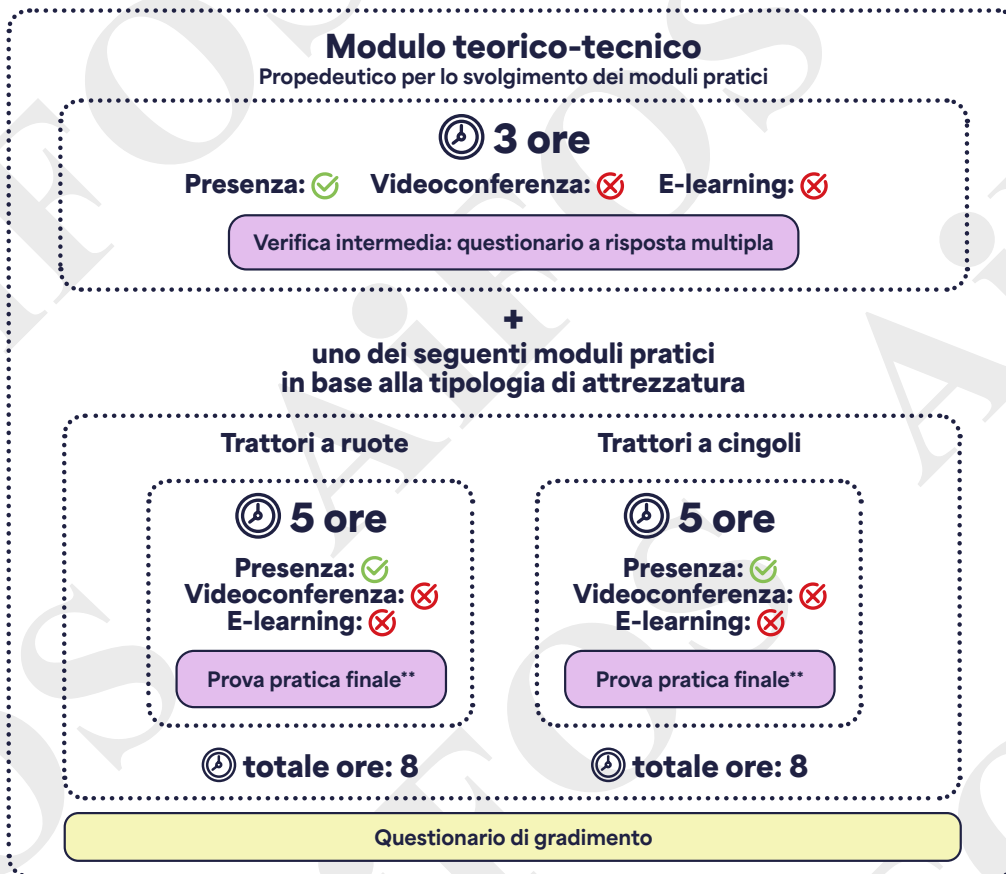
Modulo teorico-tecnico
Propedeutico per lo svolgimento dei moduli pratici

3 ore
Presenza: ✓ Videoconferenza: ✗ E-learning: ✗
Verifica intermedia: questionario a risposta multipla

+
uno dei seguenti moduli pratici in base alla tipologia di attrezzatura

Trattori a ruote
5 ore
Presenza: ✓
Videoconferenza: ✗
E-learning: ✗
Prova pratica finale**
totale ore: 8

Trattori a cingoli
5 ore
Presenza: ✓
Videoconferenza: ✗
E-learning: ✗
Prova pratica finale**
totale ore: 8

Questionario di gradimento